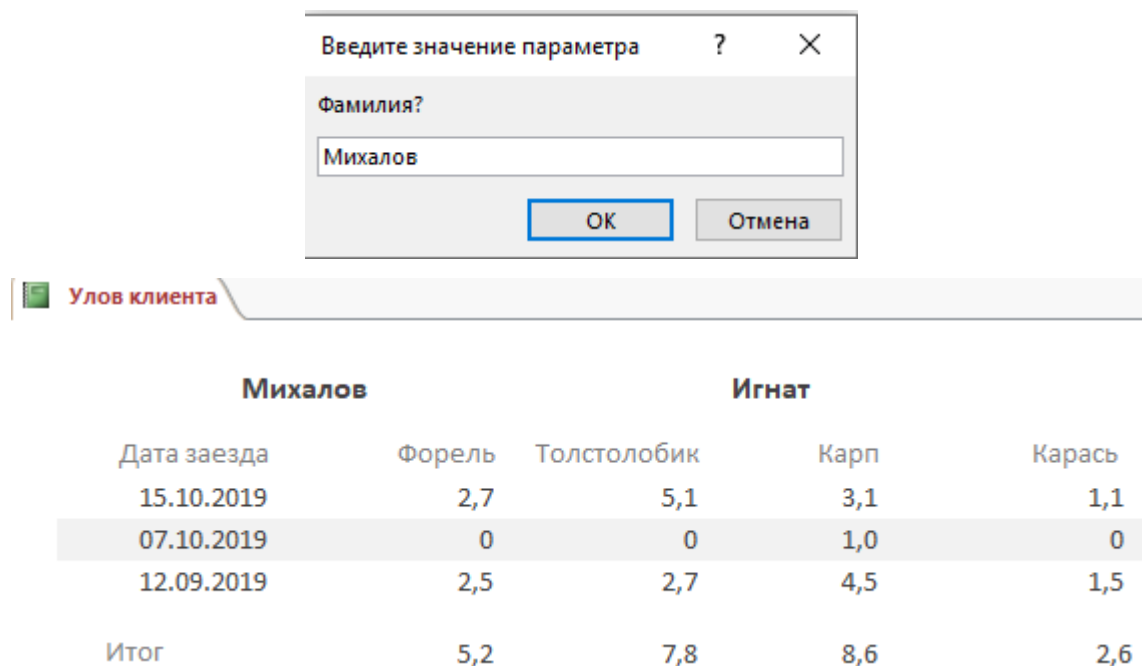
Введите значение параметра ? ×

Фамилия?

Михалов

OK Отмена

Улов клиента

Михалов Игнат

| Дата заезда | Форель | Толстолобик | Карп | Карась |
|---|---|---|---|---|
| 15.10.2019 | 2,7 | 5,1 | 3,1 | 1,1 |
| 07.10.2019 | 0 | 0 | 1,0 | 0 |
| 12.09.2019 | 2,5 | 2,7 | 4,5 | 1,5 |
| Итог | 5,2 | 7,8 | 8,6 | 2,6 |